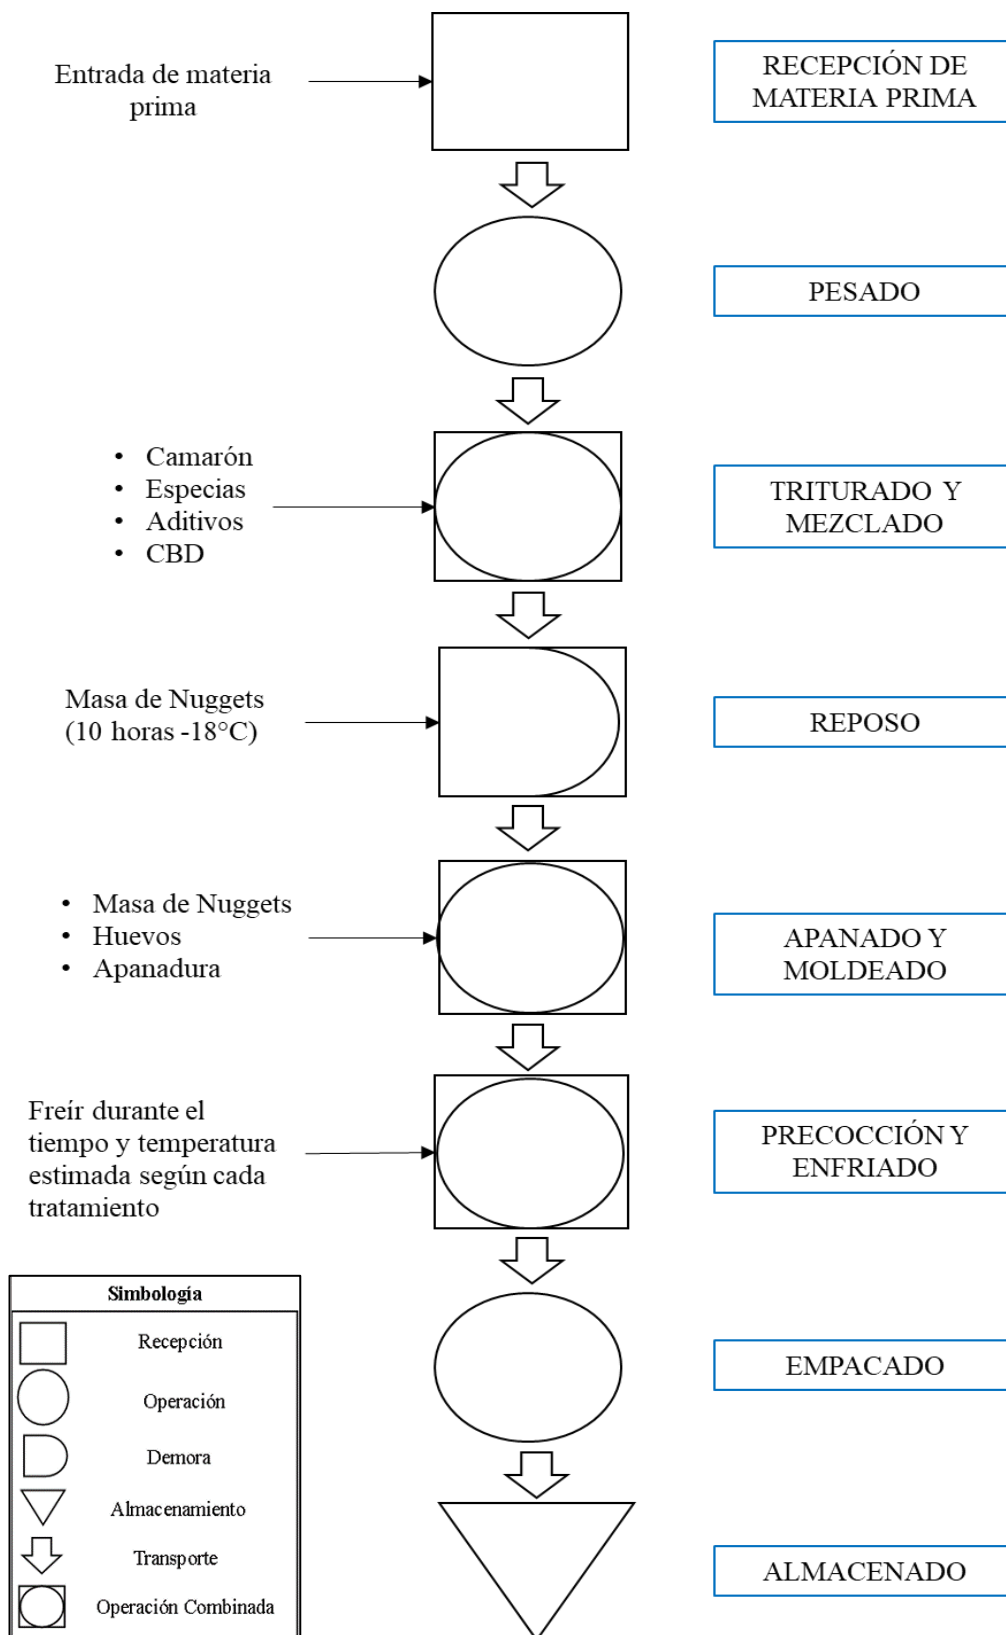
Entrada de materia prima

RECEPCIÓN DE MATERIA PRIMA

PESADO

- Camarón
- Especias
- Aditivos
- CBD

TRITURADO Y MEZCLADO

Masa de Nuggets (10 horas -18°C)

REPOSO

- Masa de Nuggets
- Huevos
- Apanadura

APANADO Y MOLDEADO

Freír durante el tiempo y temperatura estimada según cada tratamiento

PRECOCCIÓN Y ENFRIADO

EMPACADO

ALMACENADO

Simbología
Recepción
Operación
Demora
Almacenamiento
Transporte
Operación Combinada